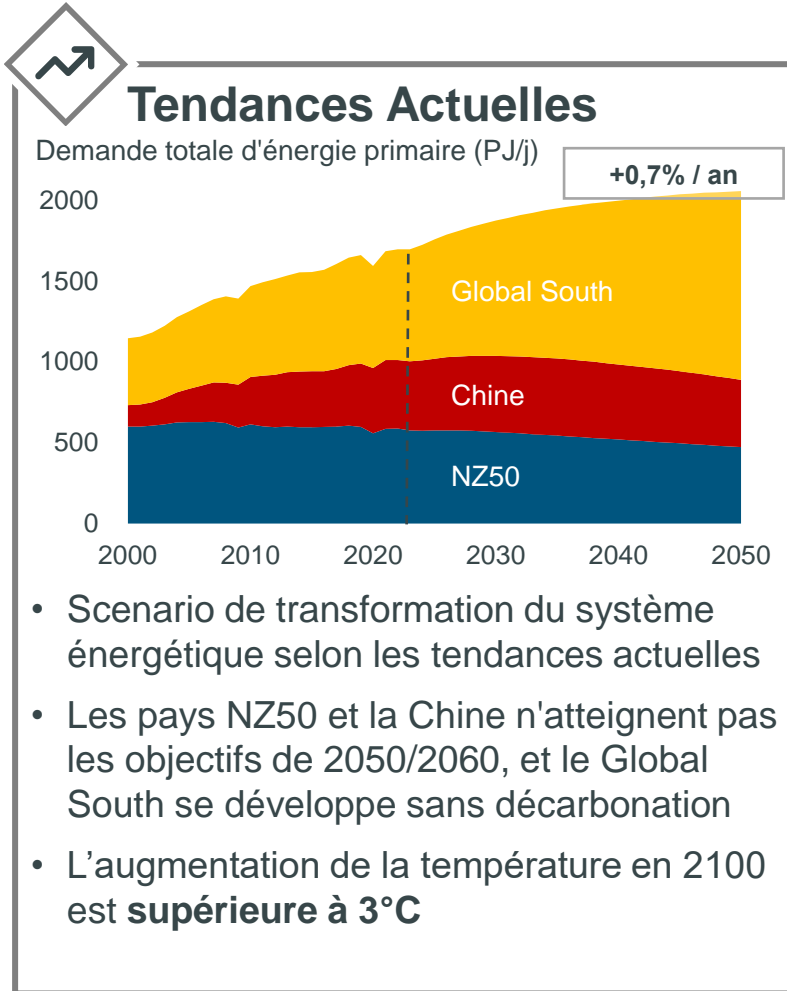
Tendances Actuelles

Demande totale d'énergie primaire (PJ/j)

+0,7% / an

2000
1500
1000
500
0

Global South
Chine
NZ50

2000 2010 2020 2030 2040 2050

• Scenario de transformation du système énergétique selon les tendances actuelles

• Les pays NZ50 et la Chine n'atteignent pas les objectifs de 2050/2060, et le Global South se développe sans décarbonation

• L'augmentation de la température en 2100 est **supérieure à 3°C**